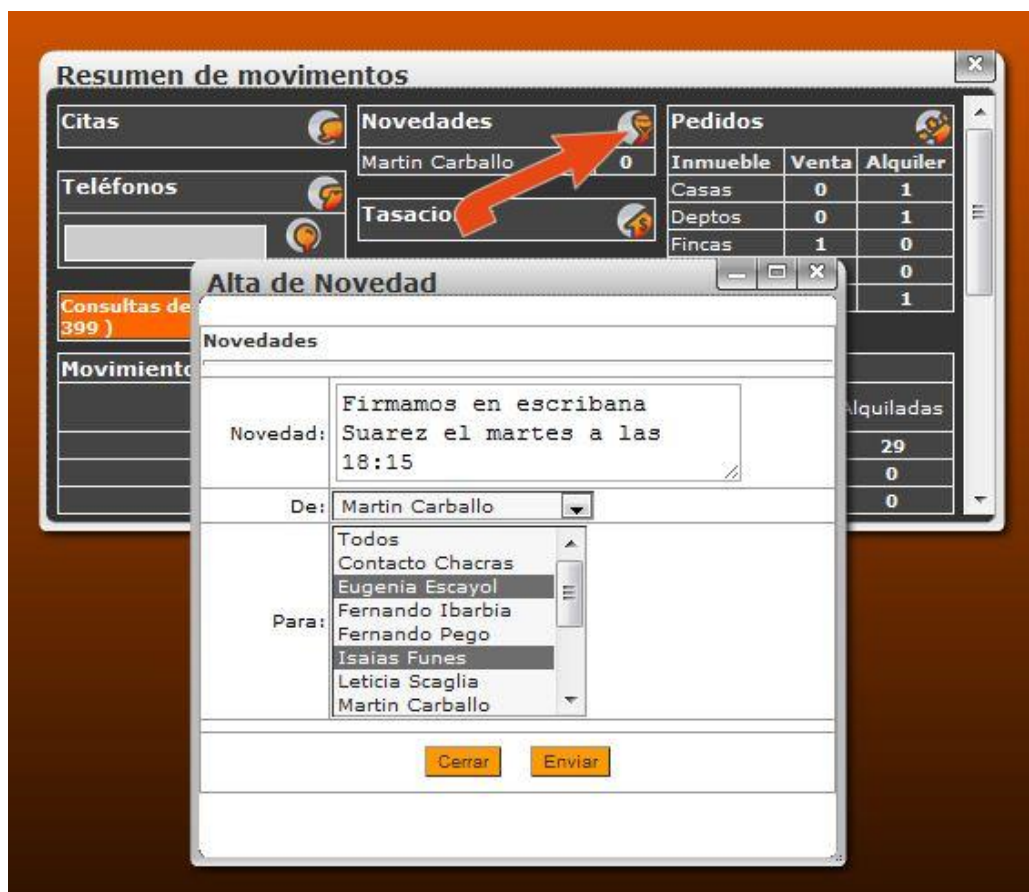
Resumen de movimentos

Citas

Novedades

Martin Carballo 0

Teléfonos

Tasacio

Pedidos

| Inmueble | Venta | Alquiler |
|---|---|---|
| Casas | 0 | 1 |
| Deptos | 0 | 1 |
| Fincas | 1 | 0 |
| | | 0 |
| | | 1 |

Consultas de 399 )

Movimiento

Alquiladas

29

0

0

Alta de Novedad

Novedades

Novedad: Firmamos en escribana Suarez el martes a las 18:15

De: Martin Carballo

Para: Todos
Contacto Chacras
Eugenia Escayol
Fernando Ibarbia
Fernando Pego
Isaias Funes
Leticia Scaglia
Martin Carballo

Cerrar Enviar